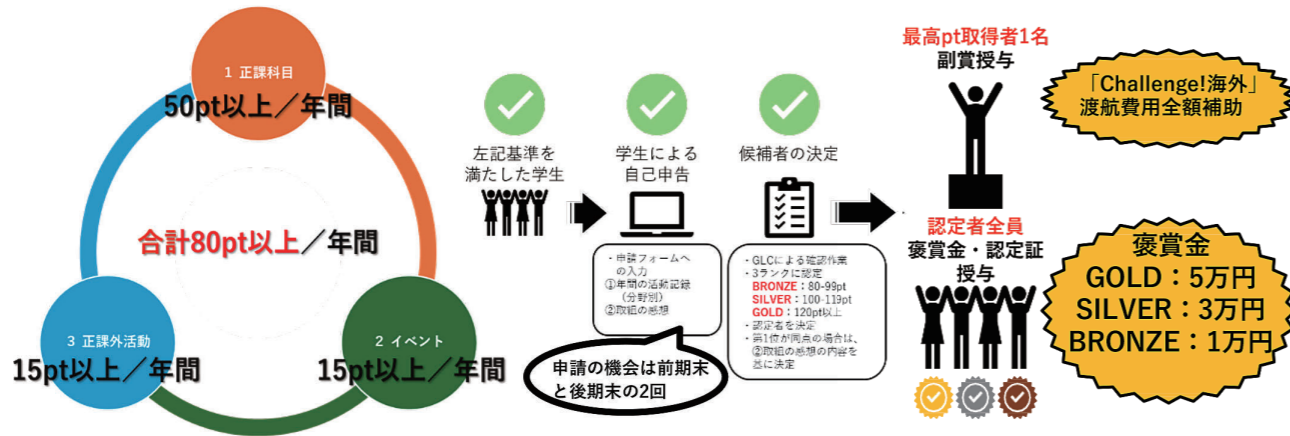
1 正課科目
50pt以上／年間

合計80pt以上／年間

3 正課外活動
15pt以上／年間

2 イベント
15pt以上／年間

左記基準を満たした学生

学生による自己申告

・申請フォームへの入力
①年間の活動記録（分野別）
②取組の感想

申請の機会は前期末と後期末の2回

候補者の決定

・GLCによる確認作業
・3ランクに認定
BRONZE：80-99pt
SILVER：100-119pt
GOLD：120pt以上
・認定者を決定
・第1位が同点の場合は、②取組の感想の内容を基に決定

最高pt取得者1名
副賞授与

「Challenge!海外」
渡航費用全額補助

認定者全員
褒賞金・認定証授与

褒賞金
GOLD：5万円
SILVER：3万円
BRONZE：1万円